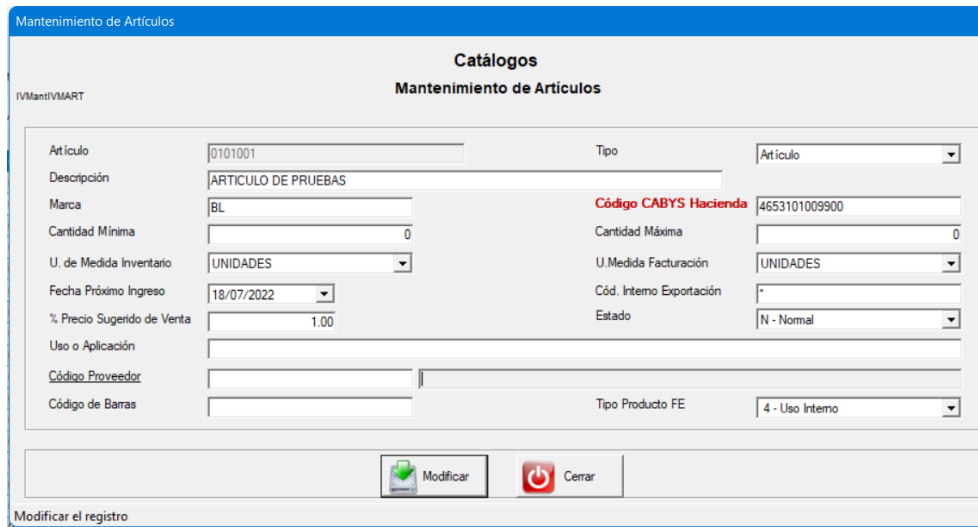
Mantenimiento de Artículos

Catálogos
Mantenimiento de Artículos

IVMantIVMART

Artículo 0101001
Tipo Artículo
Descripción ARTICULO DE PRUEBAS
Marca BL
Código CABYS Hacienda 4653101009900
Cantidad Mínima 0
Cantidad Máxima 0
U. de Medida Inventario UNIDADES
U.Medida Facturación UNIDADES
Fecha Próximo Ingreso 18/07/2022
Cód. Interno Exportación *
% Precio Sugerido de Venta 1.00
Estado N - Normal
Uso o Aplicación
Código Proveedor
Código de Barras
Tipo Producto FE 4 - Uso Interno

Modificar
Cerrar

Modificar el registro